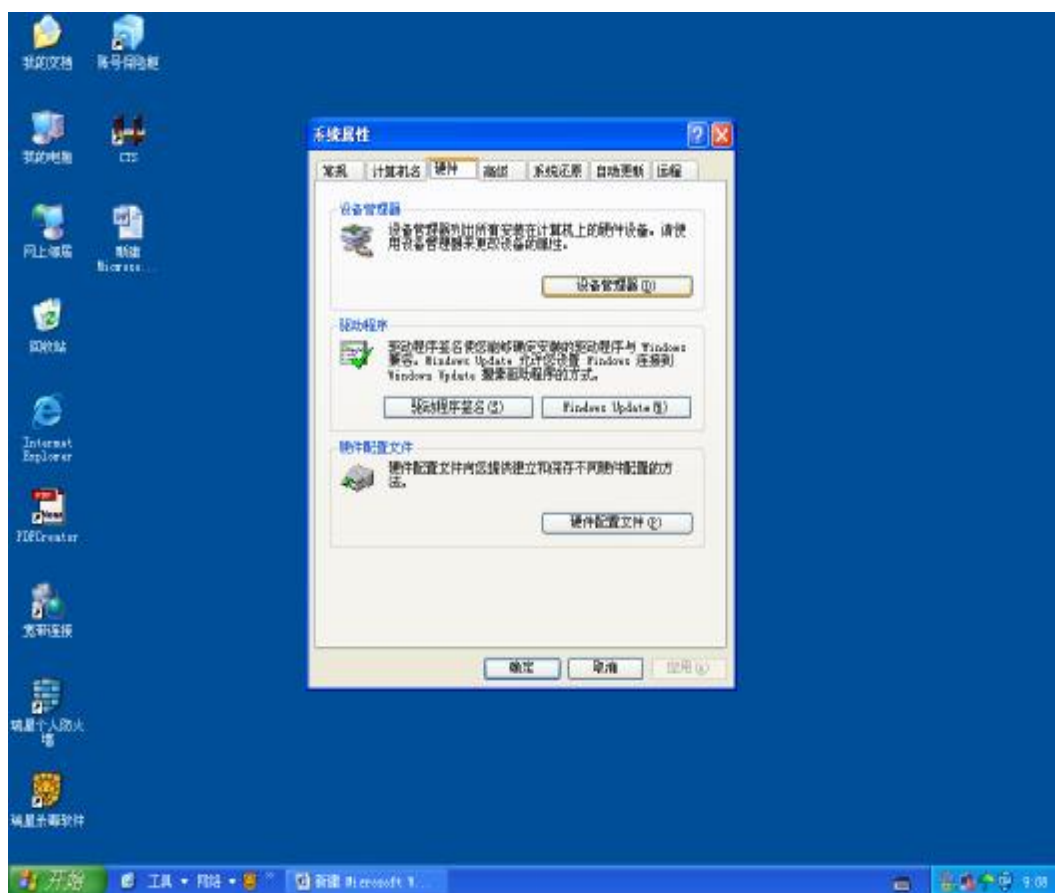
我的文档
账号保险柜

我的电脑
CTS

网上邻居
新建 Micros...

回收站

Internet Explorer

PDFCreator

宽带连接

瑞星个人防火墙

瑞星杀毒软件

系统属性

常规 | 计算机名 | 硬件 | 高级 | 系统还原 | 自动更新 | 远程

设备管理器
设备管理器列出所有安装在计算机上的硬件设备。请使用设备管理器来更改设备的属性。
设备管理器(D)

驱动程序
驱动程序签名使您能够确定安装的驱动程序与 Windows 兼容。Windows Update 允许您设置 Windows 连接到 Windows Update 搜索驱动程序的方式。
驱动程序签名(S)
Windows Update(W)

硬件配置文件
硬件配置文件向您提供该建立和保存不同硬件配置的方法。
硬件配置文件(P)

确定
取消
应用(A)

开始
工具 • 网址 •
新建 Microsoft W...
9:08